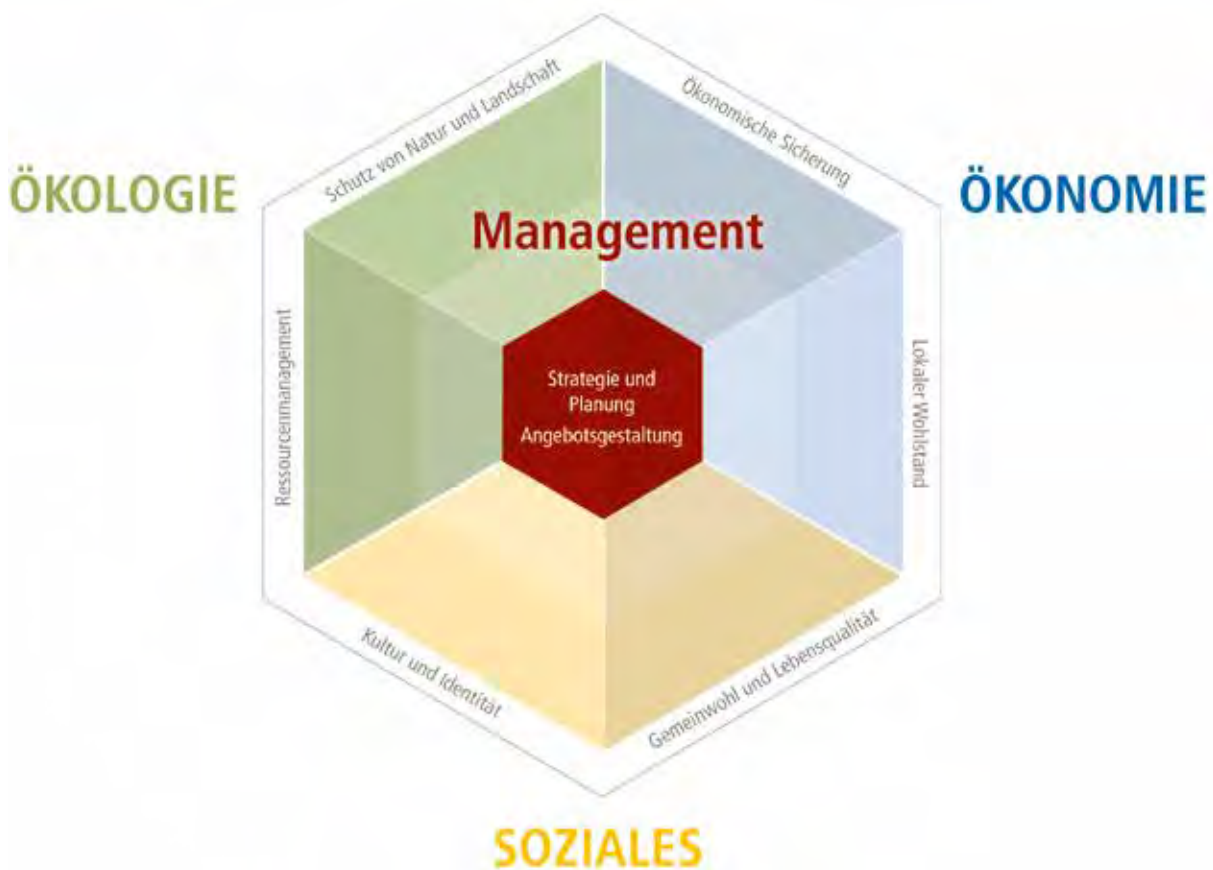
ÖKOLOGIE

Schutz von Natur und Landschaft

Ökonomische Sicherung

ÖKONOMIE

Management

Ressourcenmanagement

Strategie und Planung
Angebotsgestaltung

Lokaler Wohlstand

Kultur und Identität

Gemeinwohl und Lebensqualität

SOZIALES